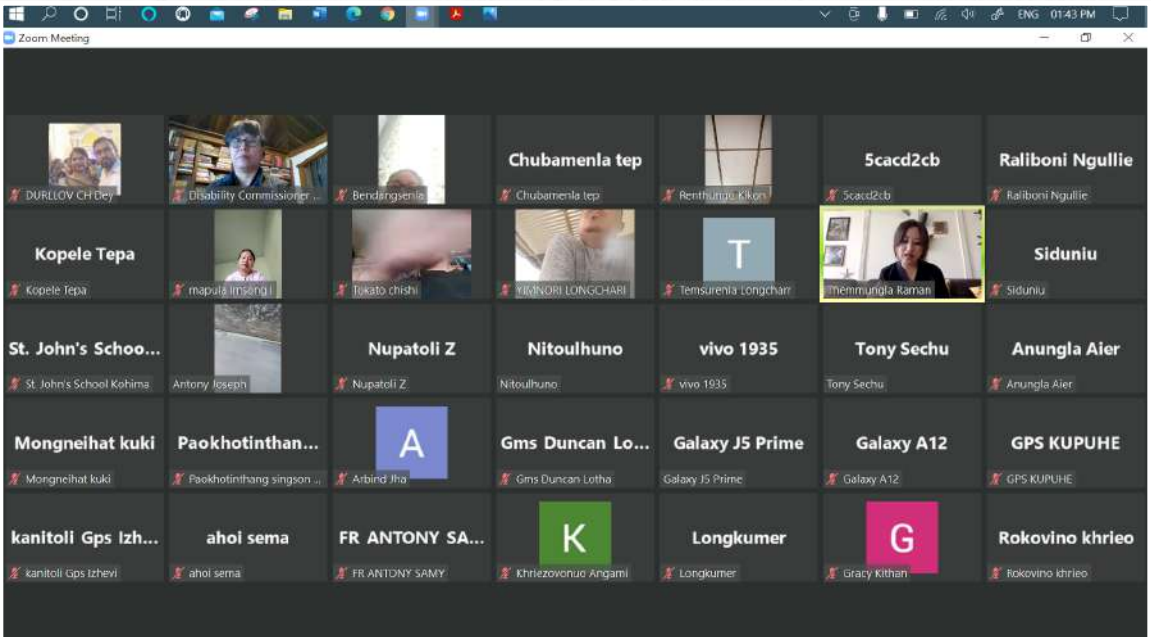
ENG 01:43 PM

Zoom Meeting

DURLLOV CH Dey

Disability Commissioner ...

Bendangsenla

Chubamenla tep

Chubamenla tep

Renthungo Kikon

5cacd2cb

5cacd2cb

Raliboni Ngullie

Raliboni Ngullie

Kopele Tepa

Kopele Tepa

mapula imsong i

Tokato chishi

YIMNORI LONGCHARI

T

Temsurenla Longchar

Themmungla Raman

Siduniu

Siduniu

St. John's Schoo...

St. John's School Kohima

Antony Joseph

Nupatoli Z

Nupatoli Z

Nitoulhuno

Nitoulhuno

vivo 1935

vivo 1935

Tony Sechu

Tony Sechu

Anungla Aier

Anungla Aier

Mongneihat kuki

Mongneihat kuki

Paokhotinthan...

Paokhotinthang singson ...

A

Arbind Jha

Gms Duncan Lo...

Gms Duncan Lotha

Galaxy J5 Prime

Galaxy J5 Prime

Galaxy A12

Galaxy A12

GPS KUPUHE

GPS KUPUHE

kanitoli Gps Izh...

kanitoli Gps Izhevi

ahoi sema

ahoi sema

FR ANTONY SA...

FR ANTONY SAMY

K

Khriezovonuo Angami

Longkumer

Longkumer

G

Gracy Kithan

Rokovino khrieo

Rokovino khrieo